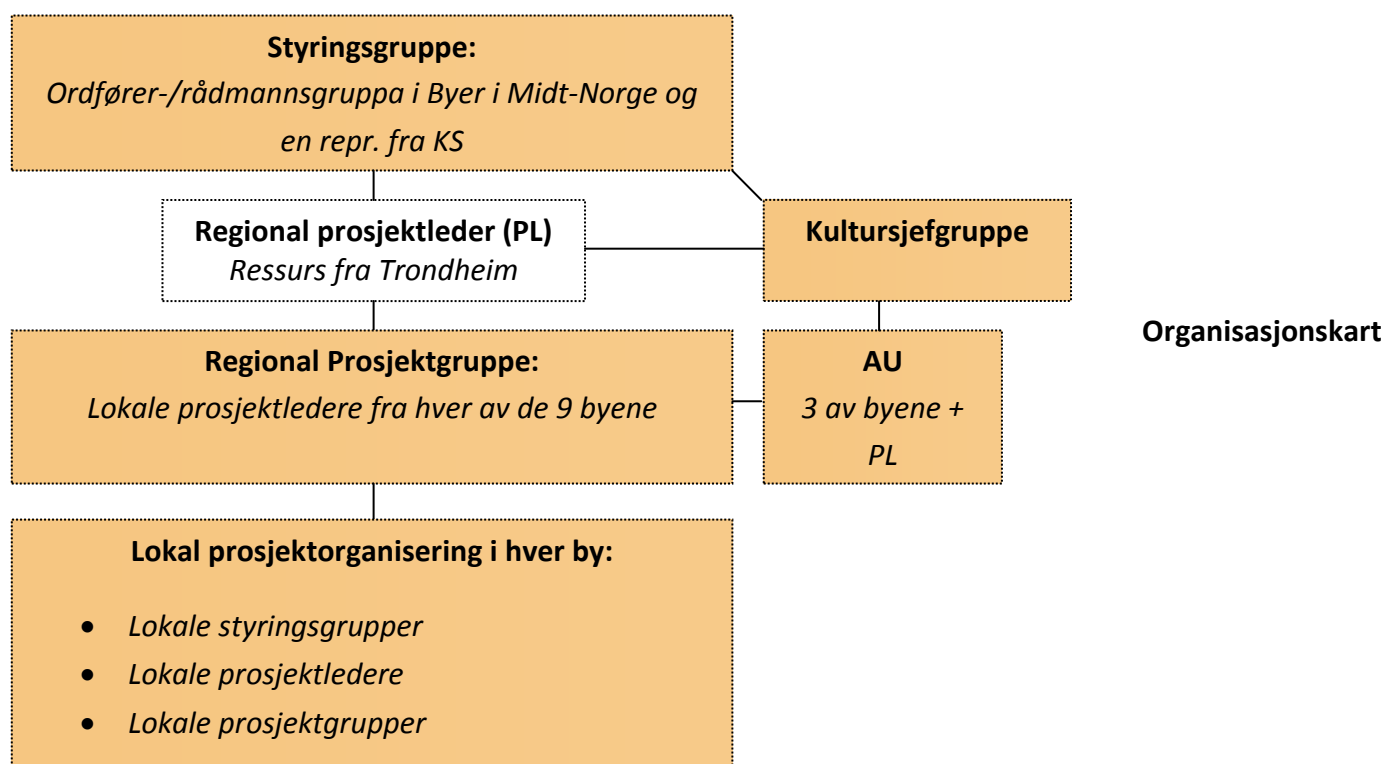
**Styringsgruppe:**
*Ordfører-/rådmannsgruppa i Byer i Midt-Norge og en repr. fra KS*

**Regional prosjektleder (PL)**
*Ressurs fra Trondheim*

**Kultursjefgruppe**

**Regional Prosjektgruppe:**
*Lokale prosjektledere fra hver av de 9 byene*

**AU**
*3 av byene + PL*

**Organisasjonskart**

**Lokal prosjektorganisering i hver by:**
- *Lokale styringsgrupper*
- *Lokale prosjektledere*
- *Lokale prosjektgrupper*